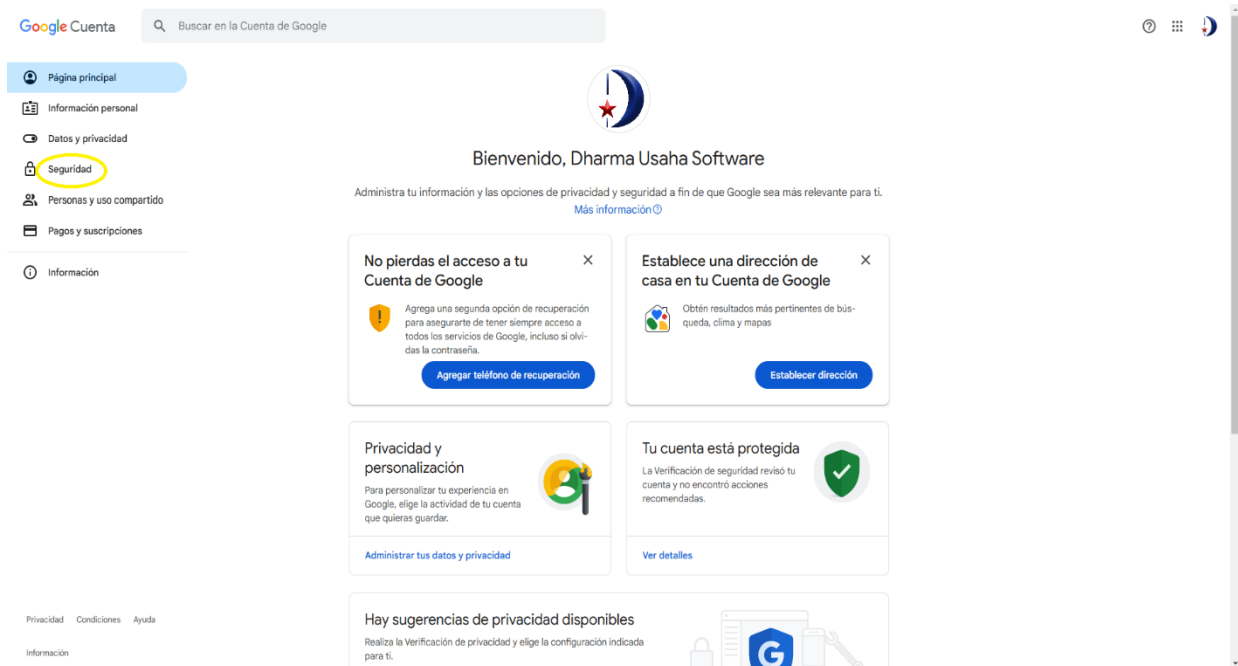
Google Cuenta

Buscar en la Cuenta de Google

Página principal
Información personal
Datos y privacidad
Seguridad
Personas y uso compartido
Pagos y suscripciones
Información

Bienvenido, Dharma Usaha Software

Administra tu información y las opciones de privacidad y seguridad a fin de que Google sea más relevante para ti.
Más información

No pierdas el acceso a tu Cuenta de Google

Agrega una segunda opción de recuperación para asegurarte de tener siempre acceso a todos los servicios de Google, incluso si olvidas la contraseña.

Agregar teléfono de recuperación

Establece una dirección de casa en tu Cuenta de Google

Obtén resultados más pertinentes de búsqueda, clima y mapas

Establecer dirección

Privacidad y personalización

Para personalizar tu experiencia en Google, elige la actividad de tu cuenta que quieras guardar.

Administrar tus datos y privacidad

Tu cuenta está protegida

La Verificación de seguridad revisó tu cuenta y no encontró acciones recomendadas.

Ver detalles

Hay sugerencias de privacidad disponibles

Realiza la Verificación de privacidad y elige la configuración indicada para ti.

Privacidad Condiciones Ayuda

Información